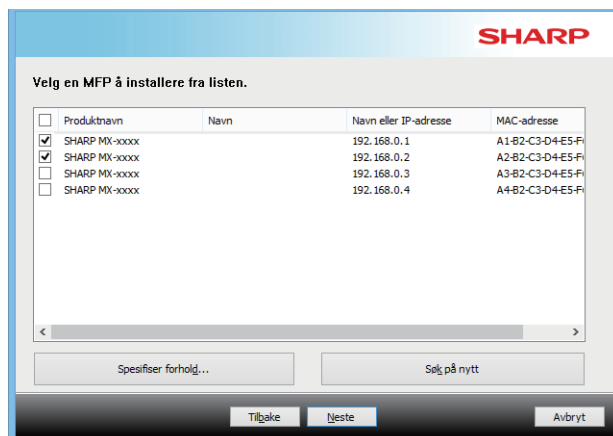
SHARP

Velg en MFP å installere fra listen.

| Produktnavn | Navn | Navn eller IP-adresse | MAC-adresse |
|---|---|---|---|
| SHARP MX-xxxx | | 192.168.0.1 | A1-B2-C3-D4-E5-F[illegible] |
| SHARP MX-xxxx | | 192.168.0.2 | A2-B2-C3-D4-E5-F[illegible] |
| SHARP MX-xxxx | | 192.168.0.3 | A3-B2-C3-D4-E5-F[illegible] |
| SHARP MX-xxxx | | 192.168.0.4 | A4-B2-C3-D4-E5-F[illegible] |

Spesifiser forhold...

Søk på nytt

Tilbake

Neste

Avbryt